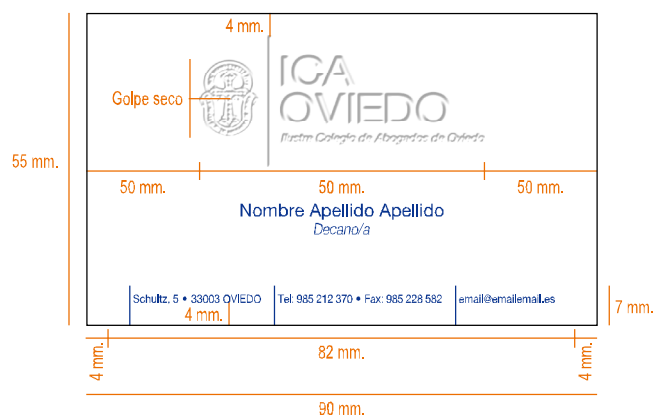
4 mm.

Golpe seco

ICA
OVIEDO
Ilustre Colegio de Abogados de Oviedo

55 mm.

50 mm.
50 mm.
50 mm.

Nombre Apellido Apellido
Decano/a

Schultz, 5 • 33003 OVIEDO
Tel: 985 212 370 • Fax: 985 228 582
email@emailemail.es

4 mm.

7 mm.

4 mm.
82 mm.
4 mm.

90 mm.